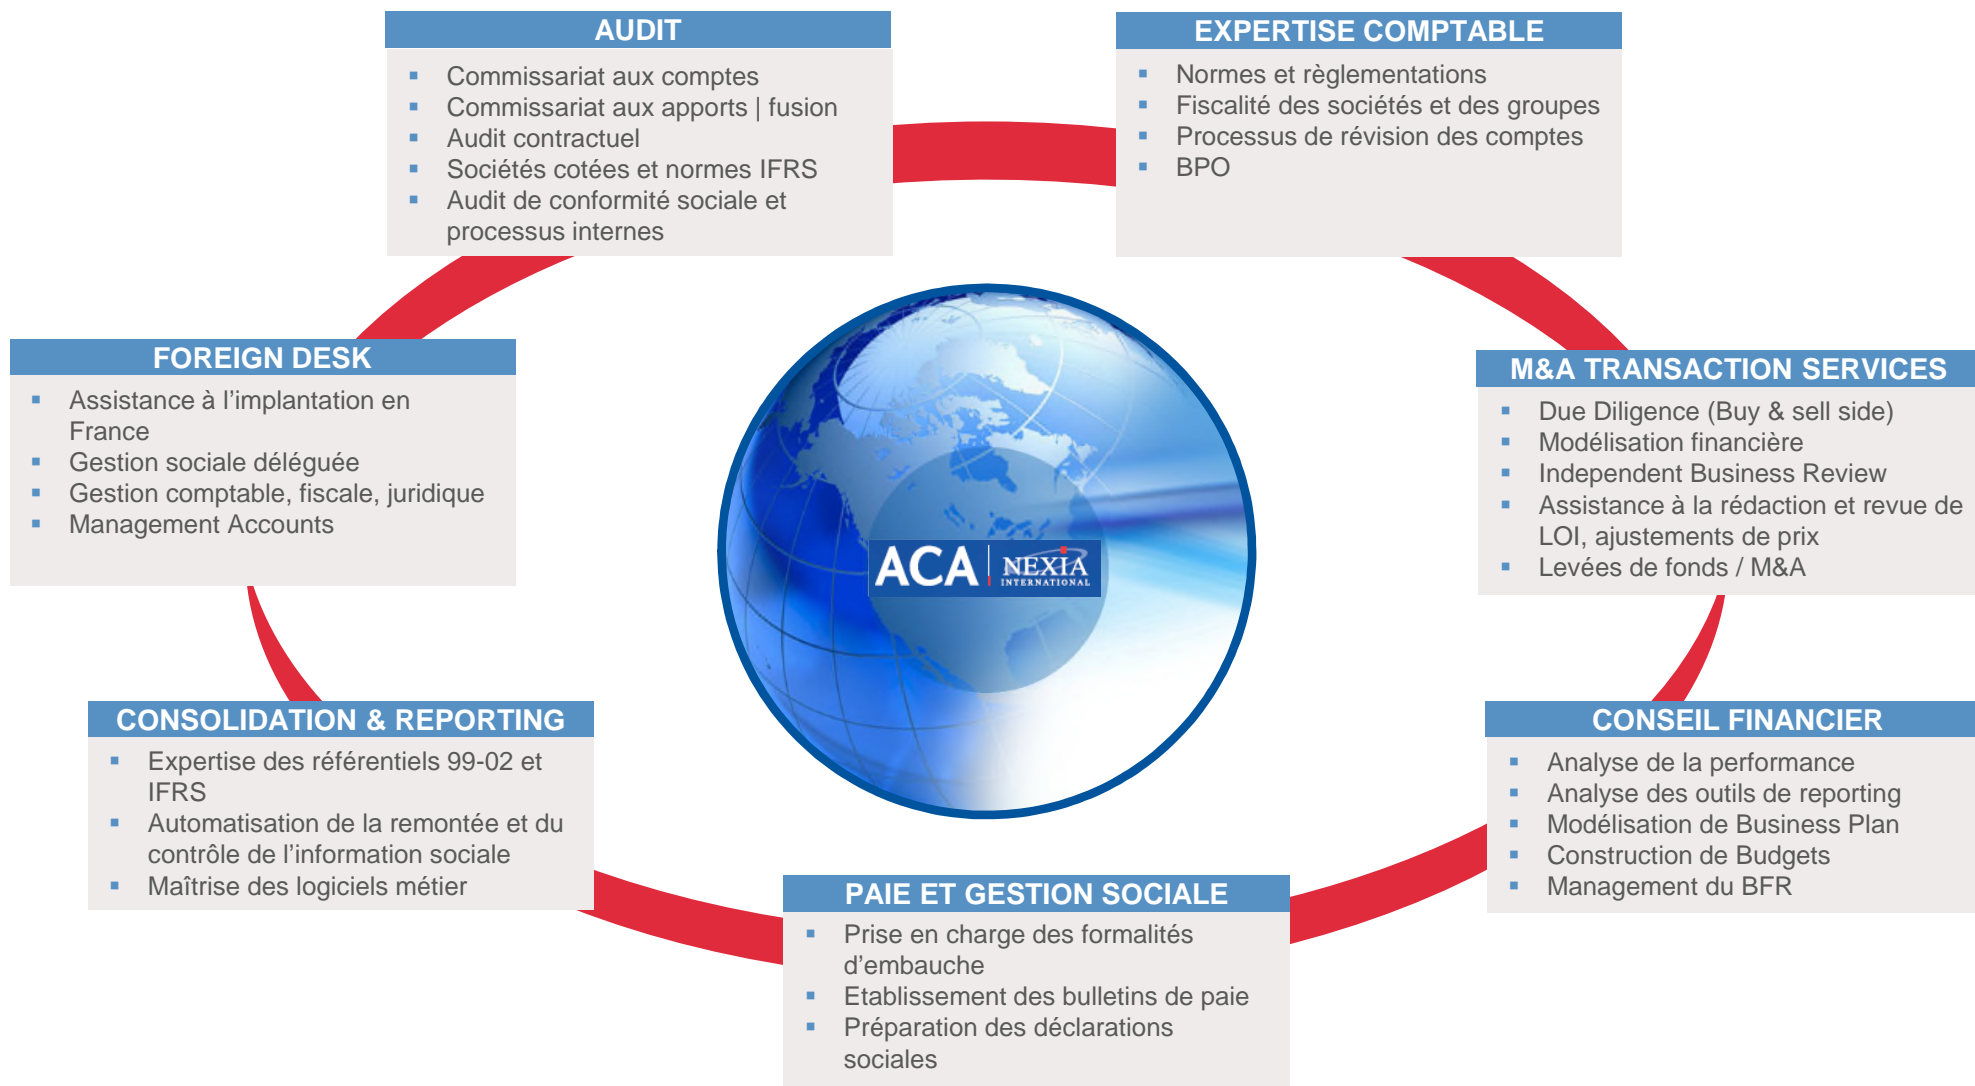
AUDIT

- Commissariat aux comptes
- Commissariat aux apports | fusion
- Audit contractuel
- Sociétés cotées et normes IFRS
- Audit de conformité sociale et processus internes

EXPERTISE COMPTABLE

- Normes et règlementations
- Fiscalité des sociétés et des groupes
- Processus de révision des comptes
- BPO

FOREIGN DESK

- Assistance à l'implantation en France
- Gestion sociale déléguée
- Gestion comptable, fiscale, juridique
- Management Accounts

ACA | NEXIA INTERNATIONAL

M&A TRANSACTION SERVICES

- Due Diligence (Buy & sell side)
- Modélisation financière
- Independent Business Review
- Assistance à la rédaction et revue de LOI, ajustements de prix
- Levées de fonds / M&A

CONSOLIDATION & REPORTING

- Expertise des référentiels 99-02 et IFRS
- Automatisation de la remontée et du contrôle de l'information sociale
- Maîtrise des logiciels métier

CONSEIL FINANCIER

- Analyse de la performance
- Analyse des outils de reporting
- Modélisation de Business Plan
- Construction de Budgets
- Management du BFR

PAIE ET GESTION SOCIALE

- Prise en charge des formalités d'embauche
- Etablissement des bulletins de paie
- Préparation des déclarations sociales